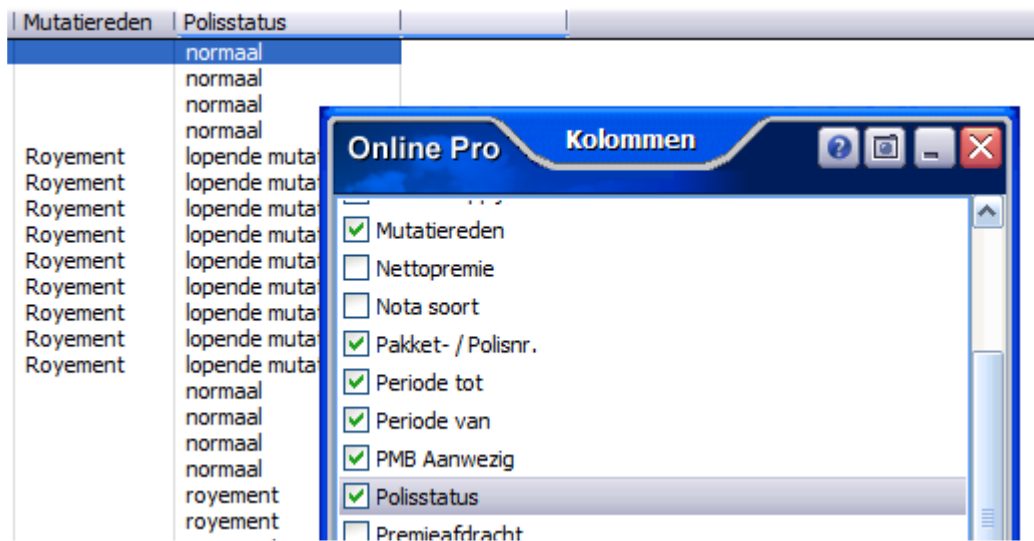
| Mutatiereden | Polisstatus |
|---|---|
| | normaal |
| | normaal |
| | normaal |
| | normaal |
| Royement | lopende mutat |
| Royement | lopende mutat |
| Royement | lopende mutat |
| Royement | lopende mutat |
| Royement | lopende mutat |
| Royement | lopende mutat |
| Royement | lopende mutat |
| Royement | lopende mutat |
| Royement | lopende mutat |
| | normaal |
| | normaal |
| | normaal |
| | normaal |
| | royement |
| | royement |

Online Pro
Kolommen

Mutatiereden
Nettopremie
Nota soort
Pakket- / Polisnr.
Periode tot
Periode van
PMB Aanwezig
Polisstatus
Premieafdracht